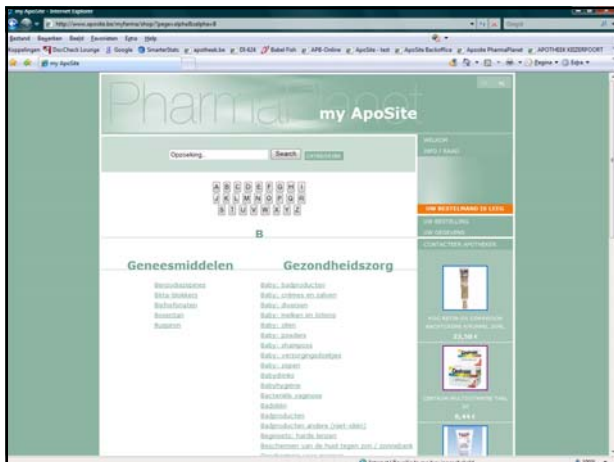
my ApoSite - Internet Explorer

http://www.aposite.be/myfarma/shop/?page=alphaB&alpha=B

Bestand Bewerken Beeld Favorieten Extra Help

Koppelingen DocCheck Lounge Google SmarterStats apotheek.be EI-626 Babel Fish APB-Online ApoSite - test ApoSite Backoffice Apotele PharmaPlanet APOTHEEK KEIZERPOORT

my ApoSite

Pagina Extra

Pharma

my ApoSite

Opzoeking Search

A B C D E F G H I
J K L M N O P Q R
S T U V W X Y Z

B

WELKOM
INFO / RAAD

UW BESTELMAND IS LEEG

UW BESTELLING
UW GEGEVENS
CONTACTEER APOTHEEK

Geneesmiddelen

Benzodiazepines
Bèta-blokkers
Bisfosfonaten
Bosentan
Bupropion

Gezondheidszorg

Baby: badproducten
Baby: crèmes en zalven
Baby: drogisen
Baby: melken en lotions
Baby: oliën
Baby: poeders
Baby: shampoos
Baby: verzorgingsdoekjes
Baby: zeepen
Babydrinks
Babyhygiëne
Bacteriële vaginose
Badolien
Badproducten
Badproducten andere (oer-olie)
Begeleid: harde lenzen
Beschermen van de huid tegen zon / zonnebank

23,58 €

8,44 €